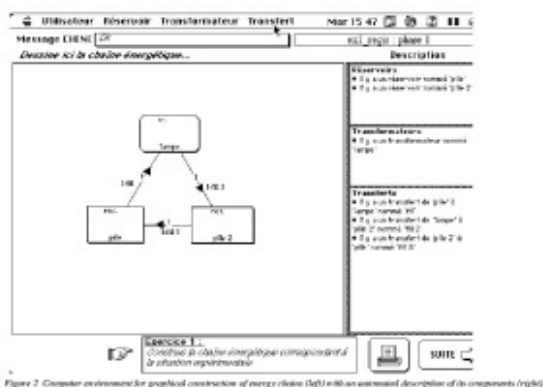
Utilisateur Réservoir Transformateur Transfert Mar 15 42

Message CHENE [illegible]

Dessine ici la chaîne énergétique...

Description

Réservoirs
• Il y a un réservoir nommé 'pile'
• Il y a un réservoir nommé 'pile 2'

Transformateurs
• Il y a un transformateur nommé 'lampe'

Transferts
• Il y a un transfert de 'pile' à 'lampe' nommé 'Tf1'
• Il y a un transfert de 'lampe' à 'pile 2' nommé 'Tf2'
• Il y a un transfert de 'pile 2' à 'pile' nommé 'Tf3'

lampe

pile

pile 2

Tf1

Tf2

Tf3

Exercice 1 :
Construis la chaîne énergétique correspondant à la situation expérimentale

SUITE

Figure 2. Computer environment for graphical construction of energy chains (left) with an automated description of its components (right)